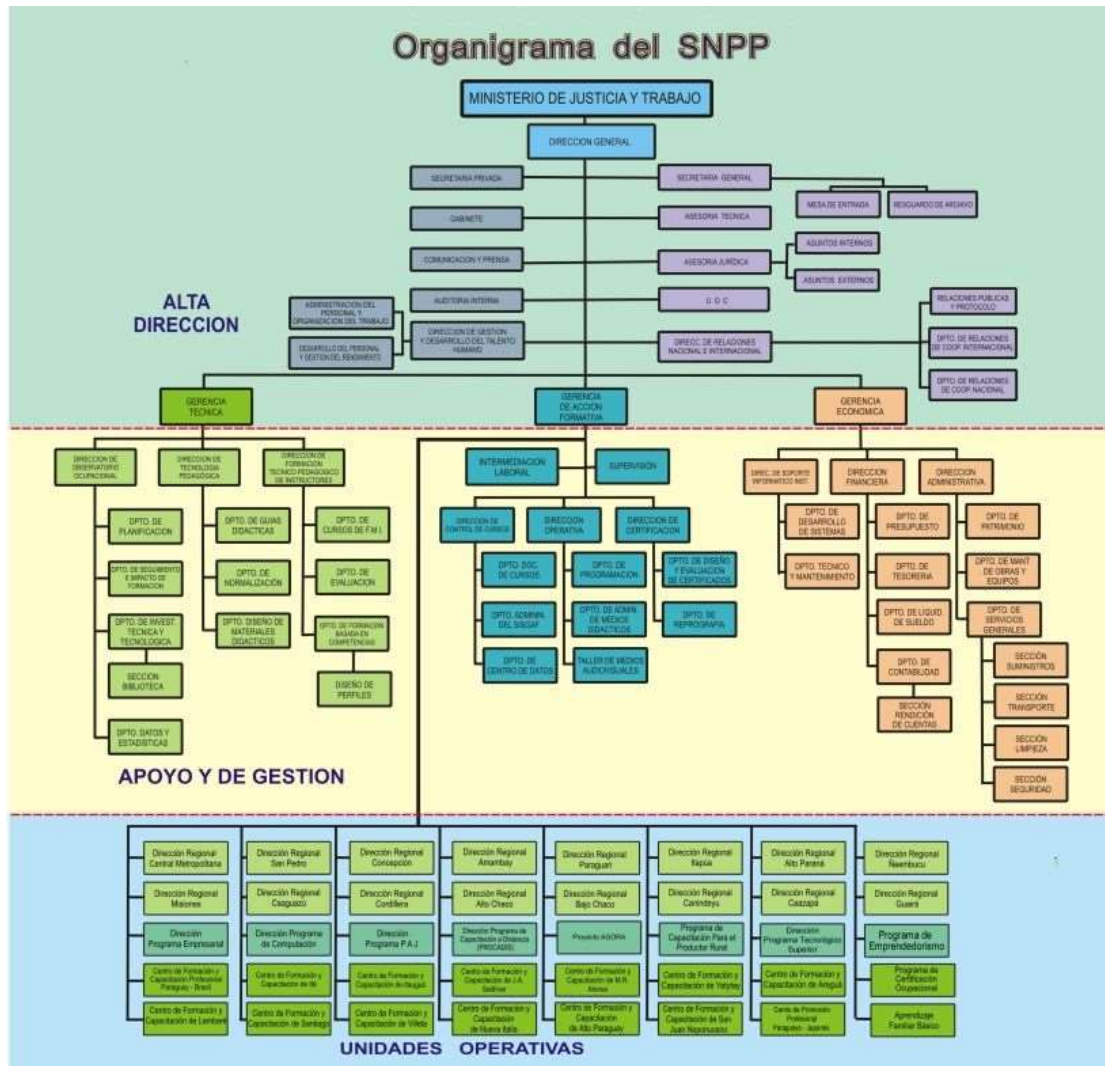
Organigrama del SNPP

MINISTERIO DE JUSTICIA Y TRABAJO

DIRECCION GENERAL

SECRETARIA PRIVADA

SECRETARIA GENERAL

MESA DE ENTRADA

RESGUARDO DE ARCHIVO

GABINETE

ASESORIA TECNICA

COMUNICACION Y PRENSA

ASESORIA JURIDICA

ASUNTOS INTERNOS

ASUNTOS EXTERNOS

AUDITORIA INTERNA

U. O. C

ALTA DIRECCION

ADMINISTRACION DEL PERSONAL Y ORGANIZACION DEL TRABAJO

DESARROLLO DEL PERSONAL Y GESTION DEL RENDIMIENTO

DIRECCION DE GESTION Y DESARROLLO DEL TALENTO HUMANO

DIREC. DE RELACIONES NACIONAL E INTERNACIONAL

RELACIONES PUBLICAS Y PROTOCOLO

DPTO. DE RELACIONES DE COOP. INTERNACIONAL

DPTO. DE RELACIONES DE COOP. NACIONAL

GERENCIA TECNICA

GERENCIA DE ACCION FORMATIVA

GERENCIA ECONOMICA

DIRECCION DE OBSERVATORIO OCUPACIONAL

DIRECCION DE TECNOLOGIA PEDAGOGICA

DIRECCION DE FORMACION TECNICO PEDAGOGICO DE INSTRUCTORES

DPTO. DE PLANIFICACION

DPTO. DE SEGUIMIENTO E IMPACTO DE FORMACION

DPTO. DE INVEST. TECNICA Y TECNOLOGICA

SECCION BIBLIOTECA

DPTO. DATOS Y ESTADISTICAS

DPTO. DE GUIAS DIDACTICAS

DPTO. DE NORMALIZACION

DPTO. DISEÑO DE MATERIALES DIDACTICOS

DPTO. DE CURSOS DE F.M.I.

DPTO. DE EVALUACION

DPTO. DE FORMACION BASADA EN COMPETENCIAS

DISEÑO DE PERFILES

INTERMEDIACION LABORAL

SUPERVISION

DIRECCION DE CONTROL DE CURSOS

DIRECCION OPERATIVA

DIRECCION DE CERTIFICACION

DPTO. DOC. DE CURSOS

DPTO. ADMIN. DEL SISGAF

DPTO. DE CENTRO DE DATOS

DPTO. DE PROGRAMACION

DPTO. DE ADMIN. DE MEDIOS DIDACTICOS

TALLER DE MEDIOS AUDIOVISUALES

DPTO. DE DISEÑO Y EVALUACION DE CERTIFICADOS

DPTO. DE REPROGRAFIA

DIREC. DE SOPORTE INFORMATICO INST.

DIRECCION FINANCIERA

DIRECCION ADMINISTRATIVA

DPTO. DE DESARROLLO DE SISTEMAS

DPTO. TECNICO Y MANTENIMIENTO

DPTO. DE PRESUPUESTO

DPTO. DE TESORERIA

DPTO. DE LIQUID. DE SUELDO

DPTO. DE CONTABILIDAD

SECCION RENDICION DE CUENTAS

DPTO. DE PATRIMONIO

DPTO. DE MANT. DE OBRAS Y EQUIPOS

DPTO. DE SERVICIOS GENERALES

SECCION SUMINISTROS

SECCION TRANSPORTE

SECCION LIMPIEZA

SECCION SEGURIDAD

APOYO Y DE GESTION

Dirección Regional Central Metropolitana

Dirección Regional Misiones

Dirección Programa Empresarial

Centro de Formación y Capacitación Profesional Paraguay - Brasil

Centro de Formación y Capacitación de Lambaré

Dirección Regional San Pedro

Dirección Regional Caaguazú

Dirección Programa de Computación

Centro de Formación y Capacitación de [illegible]

Centro de Formación y Capacitación de Santiago

Dirección Regional Concepción

Dirección Regional Cordillera

Dirección Programa P.A.J.

Centro de Formación y Capacitación de Guazú

Centro de Formación y Capacitación de Villeta

Dirección Regional Amambay

Dirección Regional Alto Chaco

Dirección Programa de Capacitación a Distancia (PROCADIS)

Centro de Formación y Capacitación de J.A. Saldívar

Centro de Formación y Capacitación de Nueva Italia

Dirección Regional Paraguarí

Dirección Regional Bajo Chaco

Proyecto AGORA

Centro de Formación y Capacitación de M.R. Alonso

Centro de Formación y Capacitación de Alto Paraguay

Dirección Regional Itapúa

Dirección Regional Canindeyú

Programa de Capacitación Para el Productor Rural

Centro de Formación y Capacitación de Yataity

Centro de Formación y Capacitación de San Juan Nepomuceno

Dirección Regional Alto Paraná

Dirección Regional Caazapá

Dirección Programa Tecnológico Superior

Centro de Formación y Capacitación de Areguá

Centro de Promoción Profesional Paraguayo - Japonés

Dirección Regional Ñeembucú

Dirección Regional Guairá

Programa de Emprendedorismo

Programa de Certificación Ocupacional

Aprendizaje Familiar Básico

UNIDADES OPERATIVAS